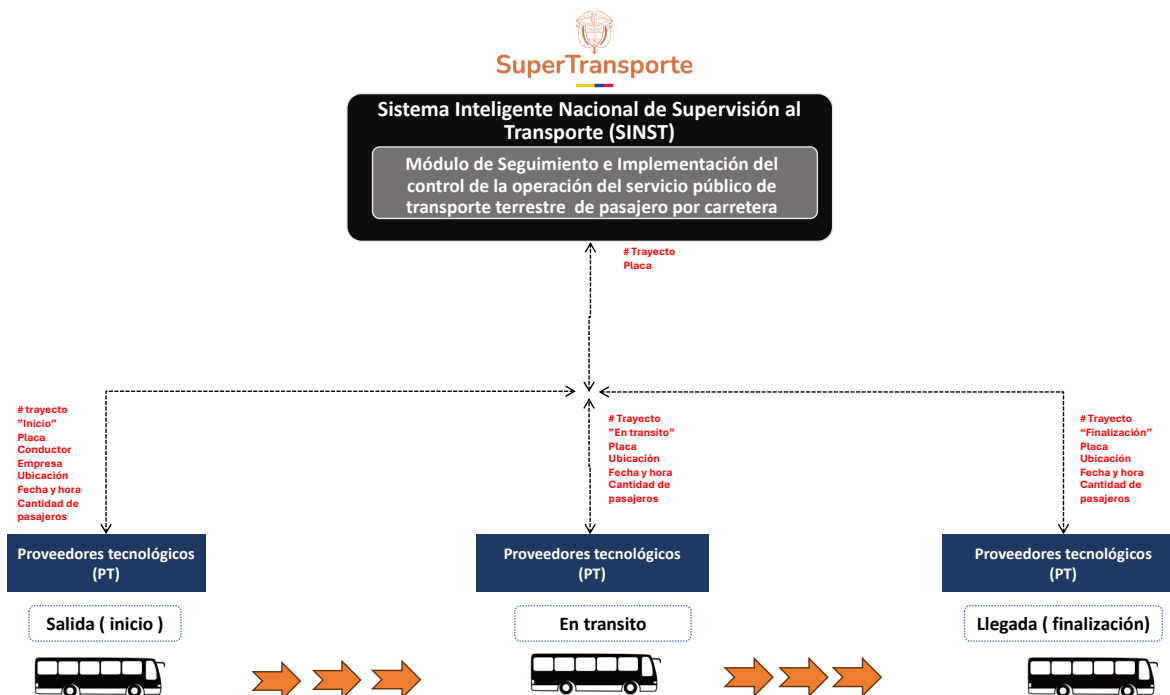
SuperTransporte

Sistema Inteligente Nacional de Supervisión al Transporte (SINST)

Módulo de Seguimiento e Implementación del control de la operación del servicio público de transporte terrestre de pasajero por carretera

# Trayecto
Placa

# trayecto
"Inicio"
Placa
Conductor
Empresa
Ubicación
Fecha y hora
Cantidad de pasajeros

# Trayecto
"En transito"
Placa
Ubicación
Fecha y hora
Cantidad de pasajeros

# Trayecto
"Finalización"
Placa
Ubicación
Fecha y hora
Cantidad de pasajeros

Proveedores tecnológicos (PT)

Proveedores tecnológicos (PT)

Proveedores tecnológicos (PT)

Salida ( inicio )

En transito

Llegada ( finalización)